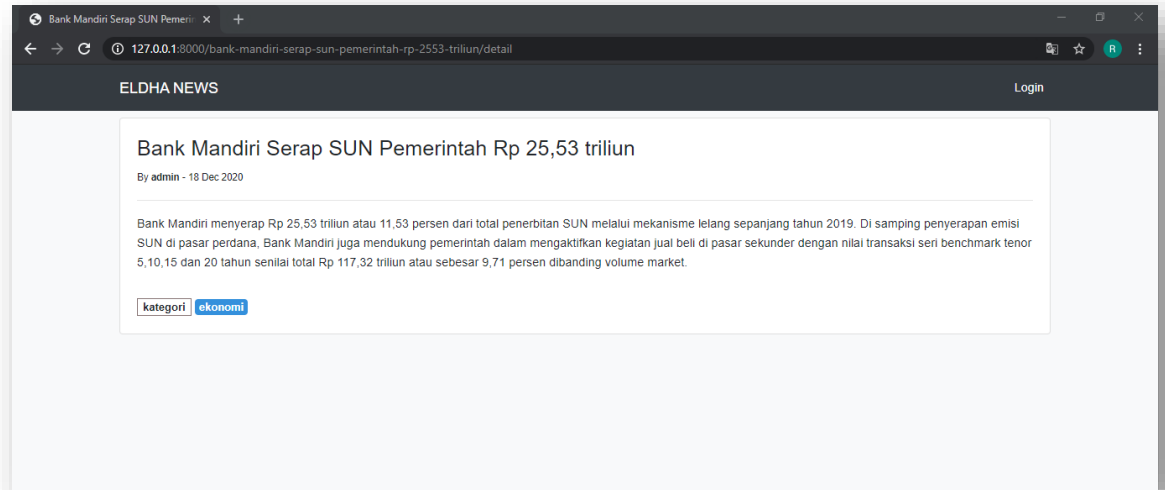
Bank Mandiri Serap SUN Pemerin ×

127.0.0.1:8000/bank-mandiri-serap-sun-pemerintah-rp-2553-triliun/detail

R

ELDHA NEWS

Login

Bank Mandiri Serap SUN Pemerintah Rp 25,53 triliun

By admin - 18 Dec 2020

Bank Mandiri menyerap Rp 25,53 triliun atau 11,53 persen dari total penerbitan SUN melalui mekanisme lelang sepanjang tahun 2019. Di samping penyerapan emisi SUN di pasar perdana, Bank Mandiri juga mendukung pemerintah dalam mengaktifkan kegiatan jual beli di pasar sekunder dengan nilai transaksi seri benchmark tenor 5,10,15 dan 20 tahun senilai total Rp 117,32 triliun atau sebesar 9,71 persen dibanding volume market.

kategori ekonomi